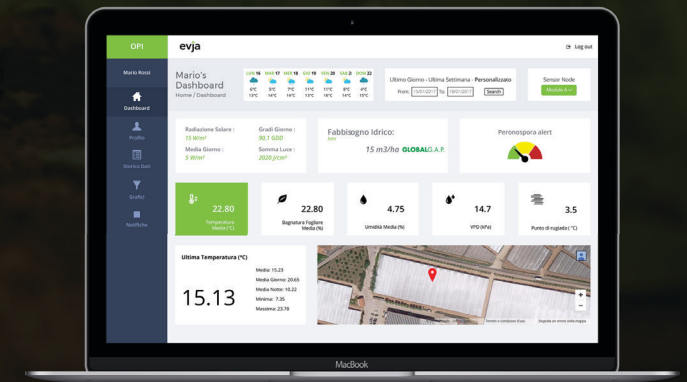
OPI

evja

Log out

Mario Rossi

Dashboard

Profilo

Storico Dati

Grafici

Notifiche

Mario's Dashboard
Home / Dashboard

| GIO 16 | MAR 17 | MER 18 | GIO 19 | VEN 20 | SAB 21 | DOM 22 |
|---|---|---|---|---|---|---|
| 6°C | 5°C | 7°C | 11°C | 11°C | 8°C | 4°C |
| 13°C | 14°C | 14°C | 13°C | 16°C | 14°C | 15°C |

Ultimo Giorno - Ultima Settimana - Personalizzato
From: 15/01/2017 To: 19/01/2017 Search

Sensor Node
Module A

Radiazione Solare :
15 W/m²

Media Giorno :
5 W/m²

Gradi Giorno :
90.1 GDD

Somma Luce :
2020 J/cm²

Fabbisogno Idrico:
15 m3/ha GLOBALG.A.P.

Peronospora alert

22.80
Temperatura Media (°C)

22.80
Bagnatura Fogliare Media (%)

4.75
Umidità Media (%)

14.7
VPD (kPa)

3.5
Punto di rugiada (°C)

Ultima Temperatura (°C)

15.13

Media: 15.23
Media Giorno: 20.65
Media Notte: 10.22
Minima: 7.35
Massima: 23.78

MacBook